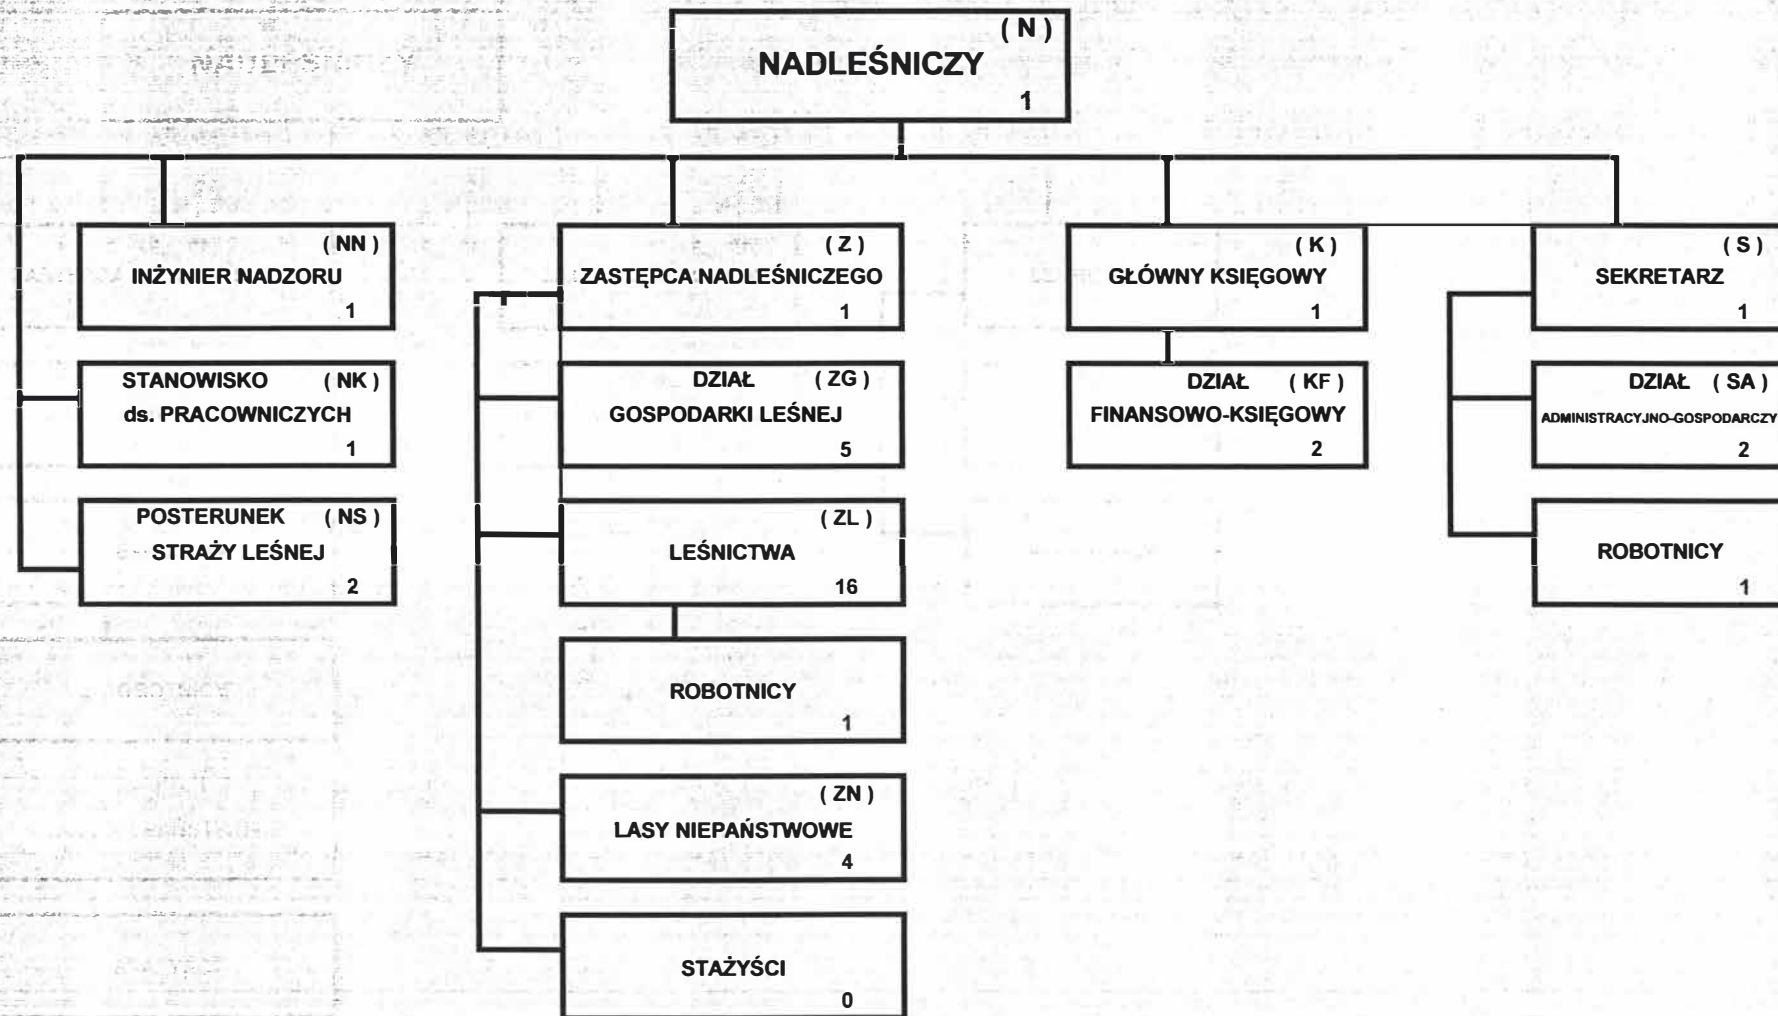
( N )
NADLEŚNICZY
1

( NN )
INŻYNIER NADZORU
1

STANOWISKO ( NK )
ds. PRACOWNICZYCH
1

POSTERUNEK ( NS )
STRAŻY LEŚNEJ
2

( Z )
ZASTĘPCA NADLEŚNICZEGO
1

DZIAŁ ( ZG )
GOSPODARKI LEŚNEJ
5

( ZL )
LEŚNICTWA
16

ROBOTNICY
1

( ZN )
LASY NIEPAŃSTWOWE
4

STAŻYŚCI
0

( K )
GŁÓWNY KSIĘGOWY
1

DZIAŁ ( KF )
FINANSOWO-KSIĘGOWY
2

( S )
SEKRETARZ
1

DZIAŁ ( SA )
ADMINISTRACYJNO-GOSPODARCZY
2

ROBOTNICY
1